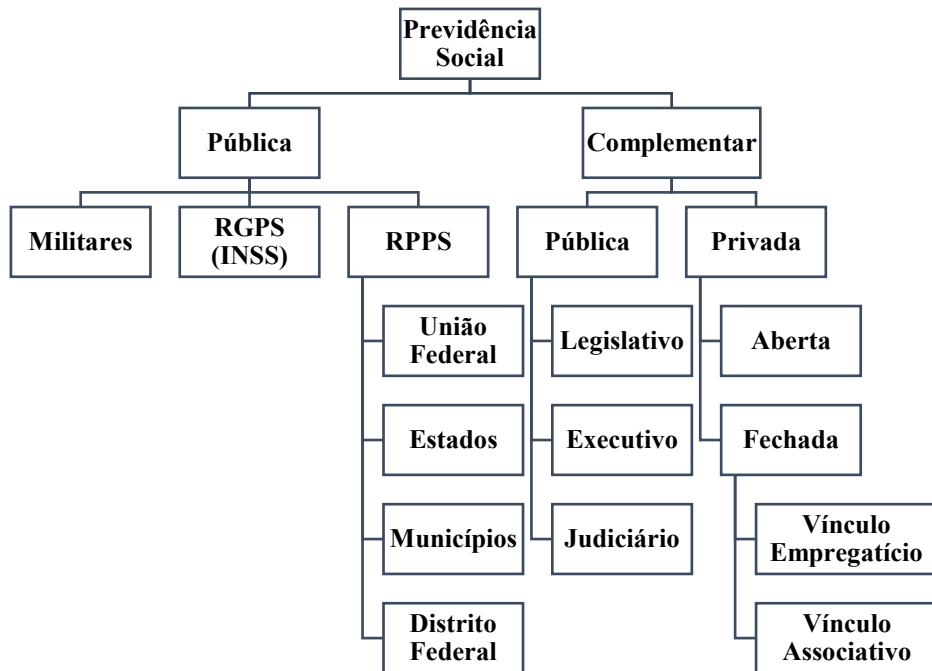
Previdência Social

Pública

Complementar

Militares

RGPS (INSS)

RPPS

União Federal

Estados

Municípios

Distrito Federal

Pública

Legislativo

Executivo

Judiciário

Privada

Aberta

Fechada

Vínculo Empregatício

Vínculo Associativo